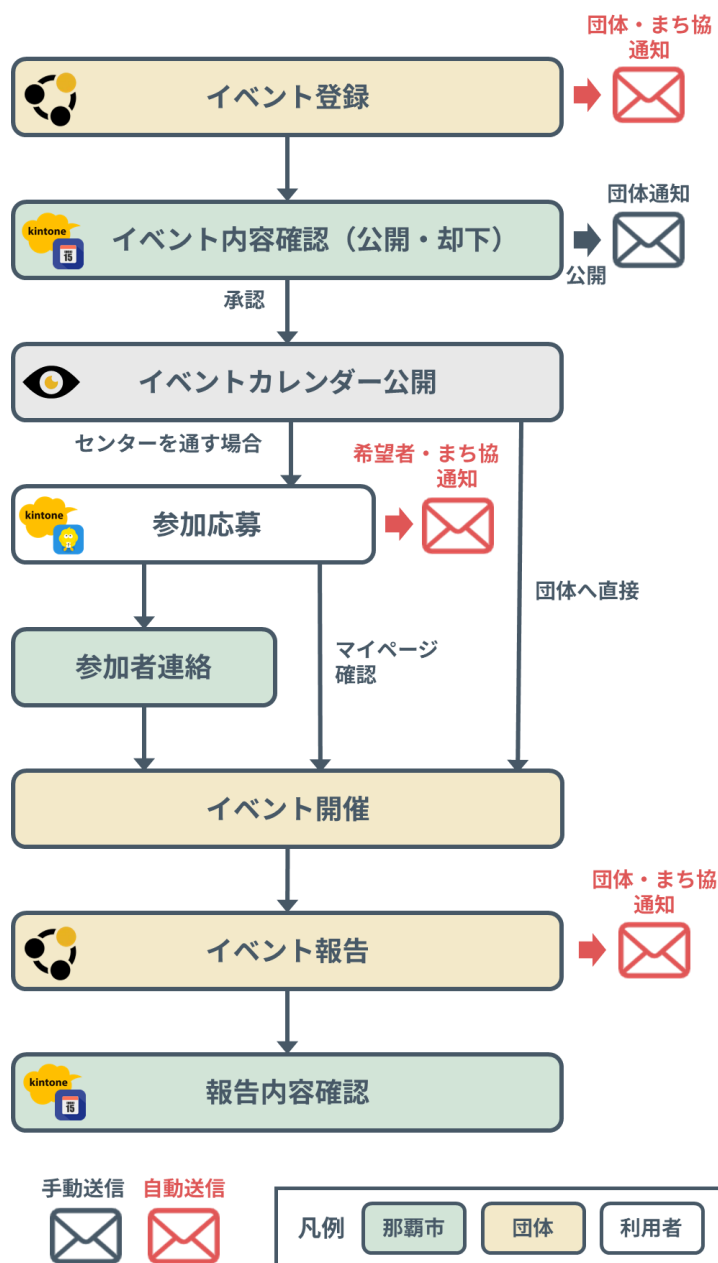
団体・まち協通知

イベント登録

kintone

イベント内容確認（公開・却下）

団体通知

公開

承認

イベントカレンダー公開

センターを通す場合

希望者・まち協通知

kintone

参加応募

団体へ直接

参加者連絡

マイページ確認

イベント開催

団体・まち協通知

イベント報告

kintone

報告内容確認

手動送信 自動送信

凡例 那覇市 団体 利用者